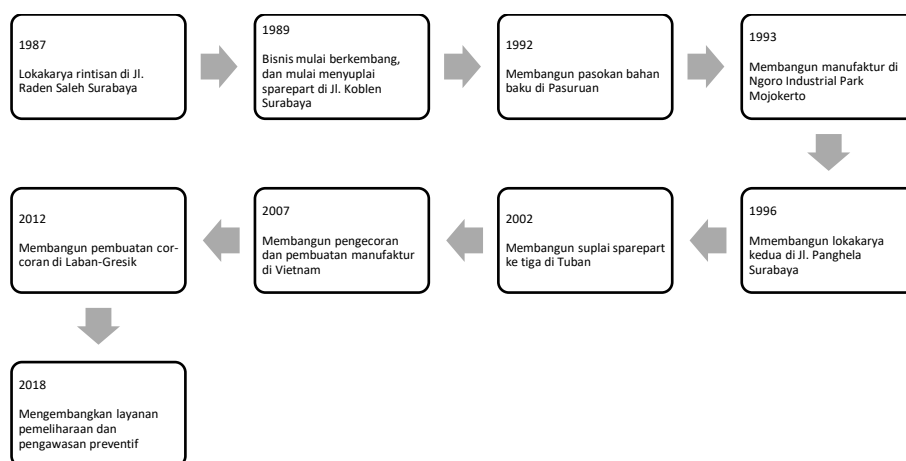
1987

Lokakarya rintisan di Jl. Raden Saleh Surabaya

1989

Bisnis mulai berkembang, dan mulai menyuplai sparepart di Jl. Koblen Surabaya

1992

Membangun pasokan bahan baku di Pasuruan

1993

Membangun manufaktur di Ngoro Industrial Park Mojokerto

1996

Mmembangun lokakarya kedua di Jl. Panghela Surabaya

2002

Membangun suplai sparepart ke tiga di Tuban

2007

Membangun pengecoran dan pembuatan manufaktur di Vietnam

2012

Membangun pembuatan cor-coran di Laban-Gresik

2018

Mengembangkan layanan pemeliharaan dan pengawasan preventif